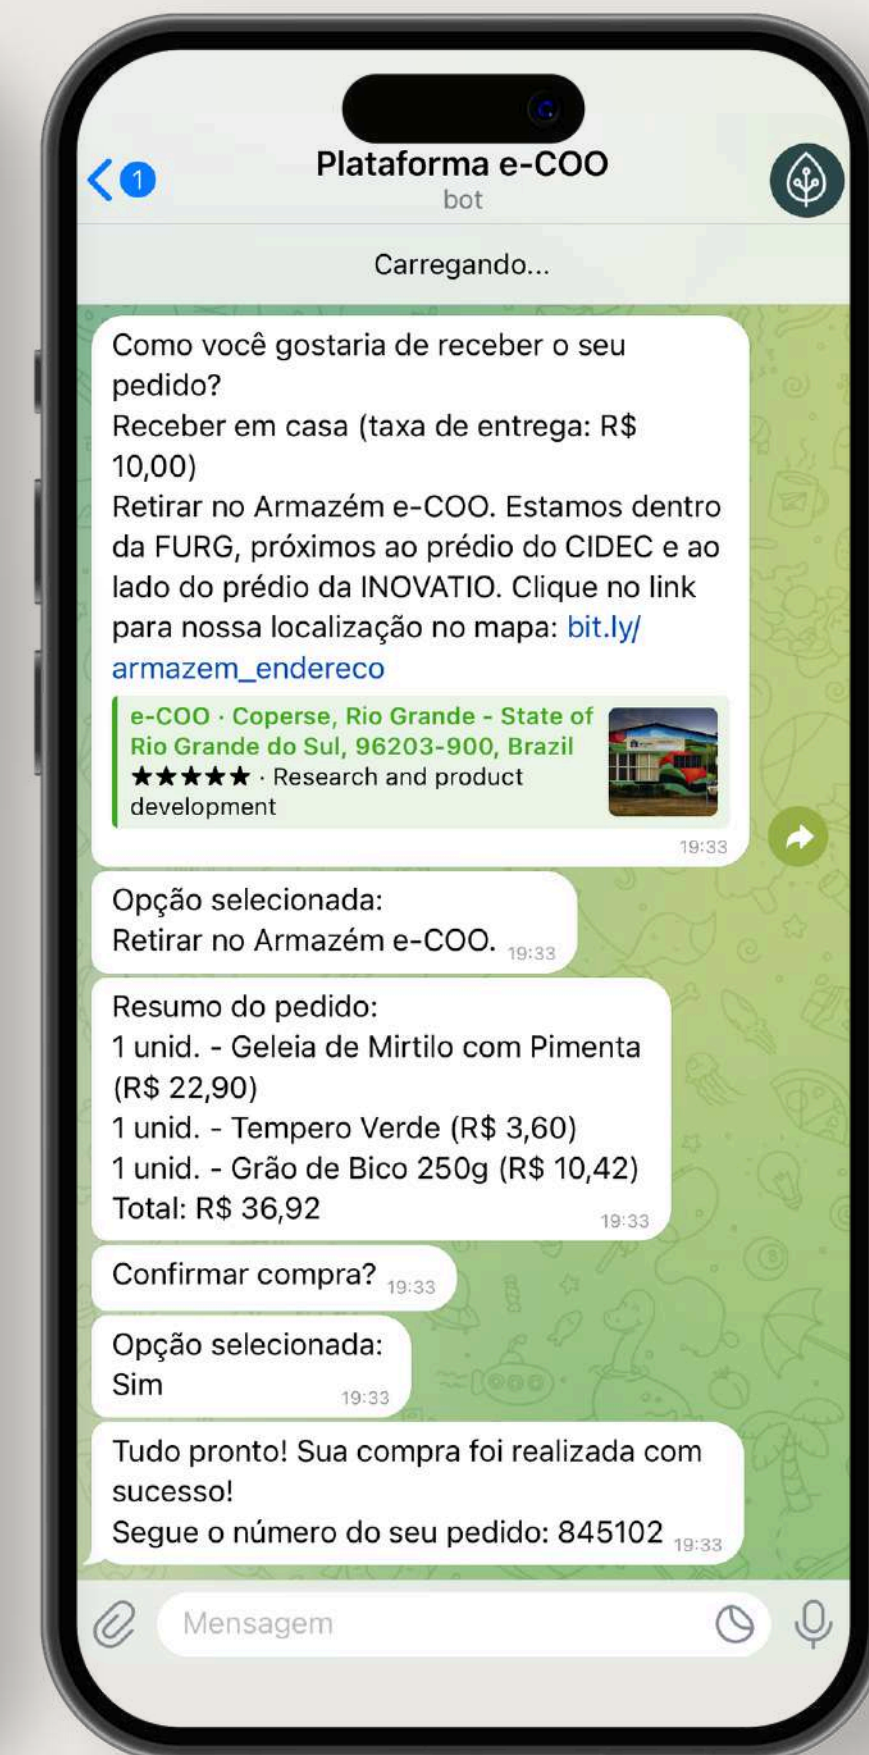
1

Plataforma e-COO
bot

Carregando...

Como você gostaria de receber o seu pedido?
Receber em casa (taxa de entrega: R$ 10,00)
Retirar no Armazém e-COO. Estamos dentro da FURG, próximos ao prédio do CIDEC e ao lado do prédio da INOVATIO. Clique no link para nossa localização no mapa: bit.ly/armazem_endereco

e-COO · Coperse, Rio Grande - State of Rio Grande do Sul, 96203-900, Brazil
★★★★★ · Research and product development
19:33

Opção selecionada:
Retirar no Armazém e-COO. 19:33

Resumo do pedido:
1 unid. - Geleia de Mirtilo com Pimenta (R$ 22,90)
1 unid. - Tempero Verde (R$ 3,60)
1 unid. - Grão de Bico 250g (R$ 10,42)
Total: R$ 36,92 19:33

Confirmar compra? 19:33

Opção selecionada:
Sim 19:33

Tudo pronto! Sua compra foi realizada com sucesso!
Segue o número do seu pedido: 845102 19:33

Mensagem